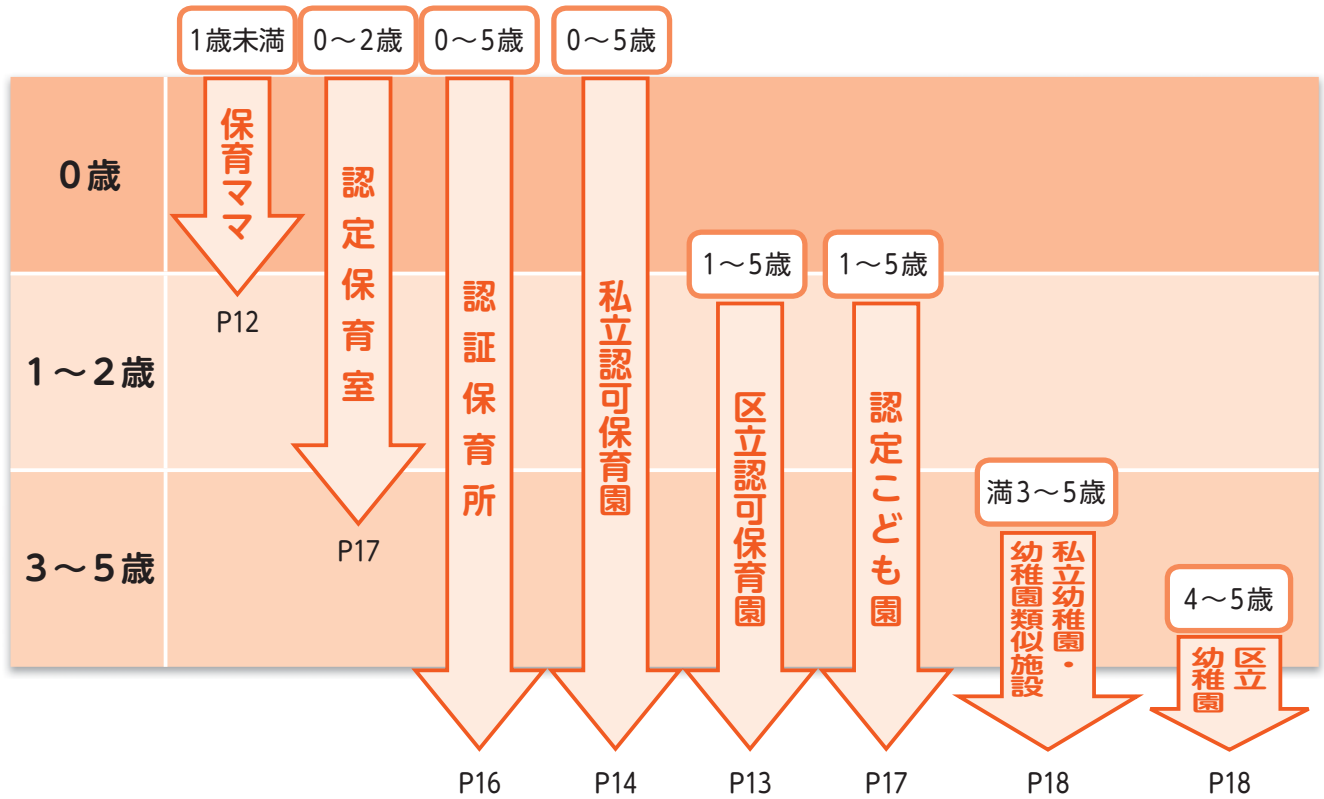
1歳未満
0～2歳
0～5歳
0～5歳

0歳
1～2歳
3～5歳

保育ママ
P12

認定保育室
P17

認証保育所
P16

私立認可保育園
P14

1～5歳
区立認可保育園
P13

1～5歳
認定こども園
P17

満3～5歳
私立幼稚園・幼稚園類似施設
P18

4～5歳
区立幼稚園
P18